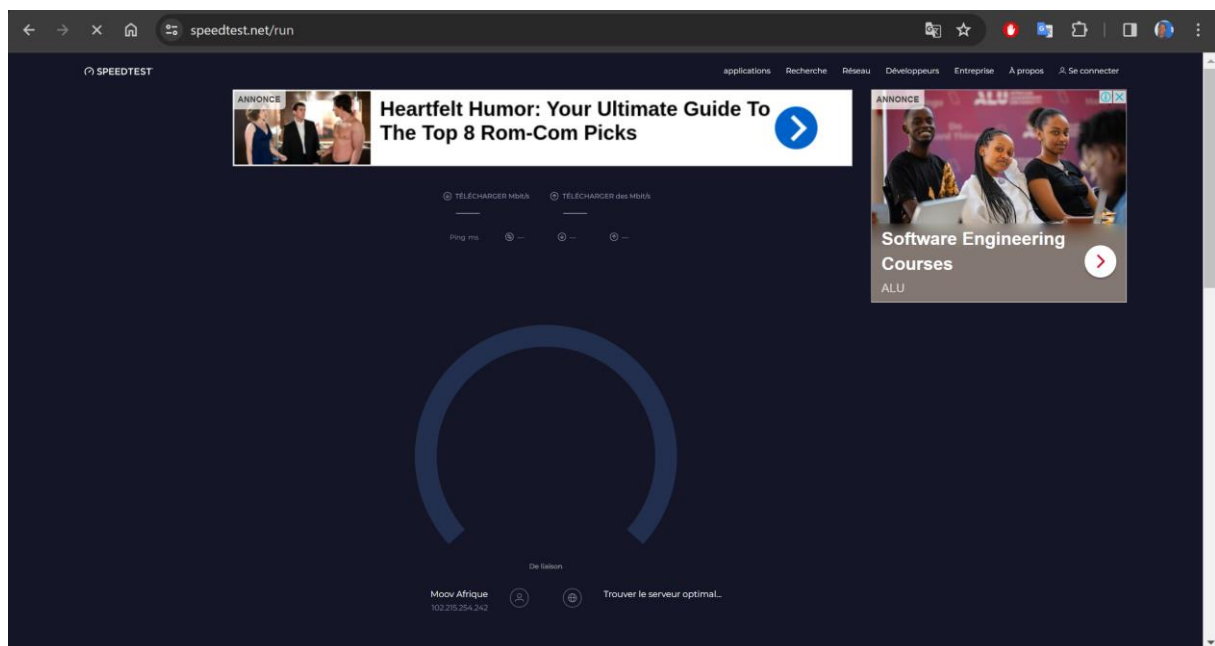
speedtest.net/run

SPEEDTEST

applications Recherche Réseau Développeurs Entreprise À propos Se connecter

ANNONCE

Heartfelt Humor: Your Ultimate Guide To The Top 8 Rom-Com Picks

ANNONCE

Software Engineering Courses

ALU

TÉLÉCHARGER Mbit/s TÉLÉCHARGER des Mbit/s

Ping ms — — —

De liaison

Moov Afrique
102.215.254.242

Trouver le serveur optimal...